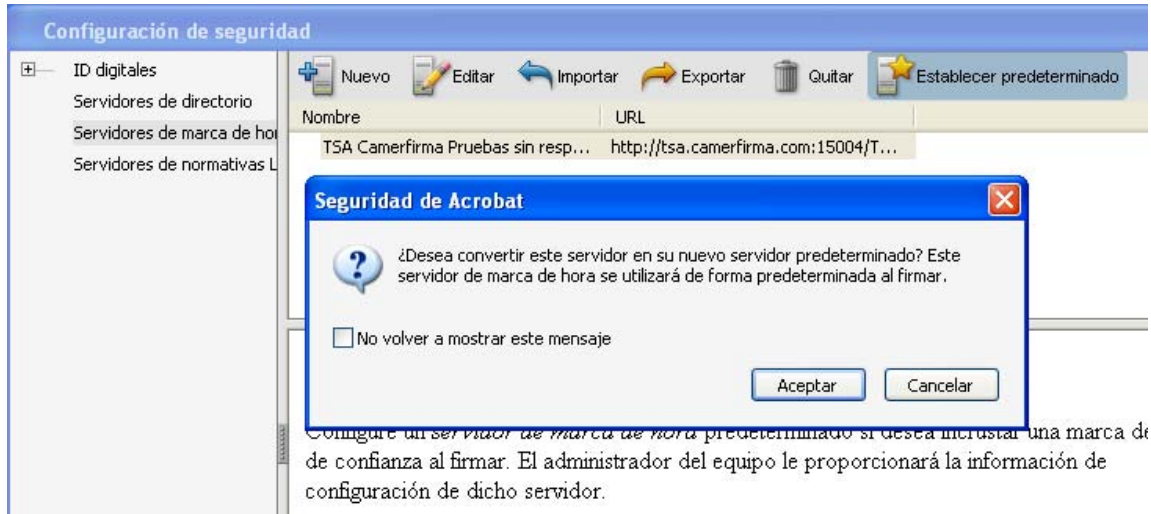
Configuración de seguridad

ID digitales
Servidores de directorio
Servidores de marca de ho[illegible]
Servidores de normativas L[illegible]

Nuevo Editar Importar Exportar Quitar Establecer predeterminado

| Nombre | URL |
|---|---|
| TSA Camerfirma Pruebas sin resp... | http://tsa.camerfirma.com:15004/T... |

Seguridad de Acrobat

¿Desea convertir este servidor en su nuevo servidor predeterminado? Este servidor de marca de hora se utilizará de forma predeterminada al firmar.

No volver a mostrar este mensaje

Aceptar Cancelar

Configure un servidor de marca de hora predeterminado si desea incrustar una marca de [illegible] de confianza al firmar. El administrador del equipo le proporcionará la información de configuración de dicho servidor.